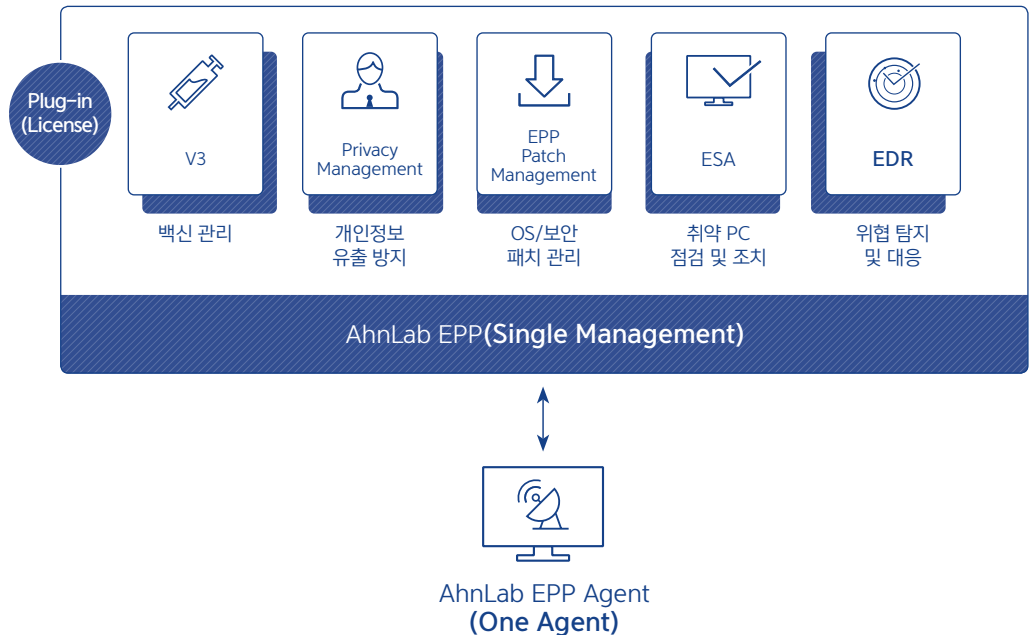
Plug-in
(License)

V3

백신 관리

Privacy Management

개인정보 유출 방지

EPP Patch Management

OS/보안 패치 관리

ESA

취약 PC 점검 및 조치

EDR

위협 탐지 및 대응

AhnLab EPP(Single Management)

AhnLab EPP Agent
(One Agent)